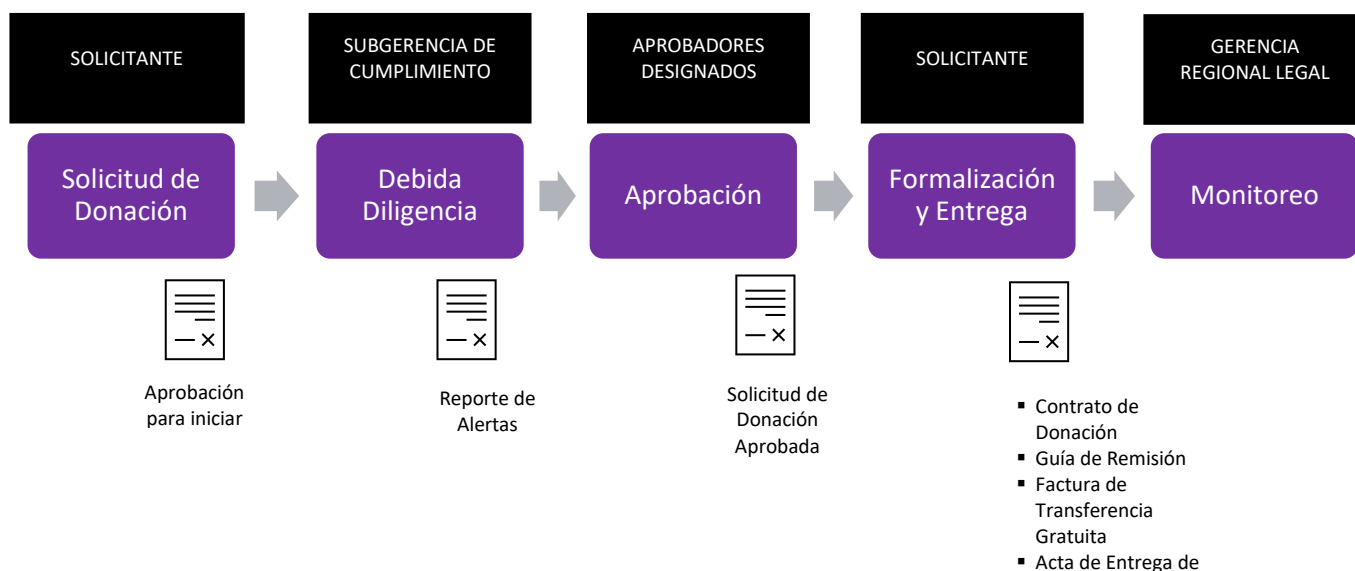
SOLICITANTE

Solicitud de Donación

Aprobación para iniciar

SUBGERENCIA DE CUMPLIMIENTO

Debida Diligencia

Reporte de Alertas

APROBADORES DESIGNADOS

Aprobación

Solicitud de Donación Aprobada

SOLICITANTE

Formalización y Entrega

- Contrato de Donación
- Guía de Remisión
- Factura de Transferencia Gratuita
- Acta de Entrega de

GERENCIA REGIONAL LEGAL

Monitoreo